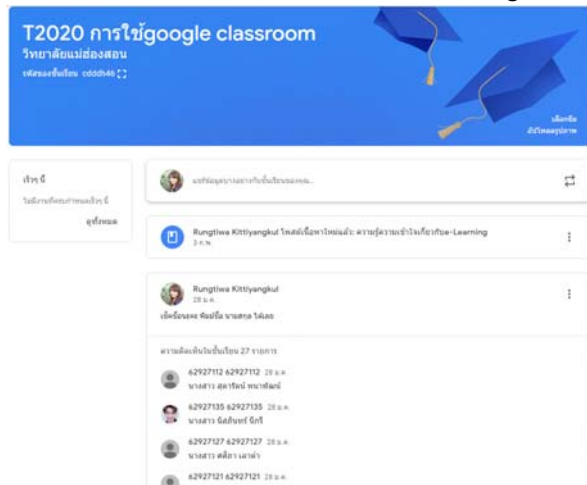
T2020 การใช้google classroom

วิทยาลัยแม่ฮ่องสอน

รหัสของชั้นเรียน cdddh46 [ ]

เลือกธีม

อัปโหลดรูปภาพ

เร็วๆ นี้

ไม่มีงานที่ครบกำหนดเร็วๆ นี้

ดูทั้งหมด

แชร์ข้อมูลบางอย่างกับชั้นเรียนของคุณ...

Rungtiwa Kittiyangkul โพสต์เนื้อหาใหม่แล้ว: ความรู้ความเข้าใจเกี่ยวกับe-Learning

3 ก.พ.

Rungtiwa Kittiyangkul

28 ม.ค.

เช็คชื่อนะคะ พิมพ์ชื่อ นามสกุล ได้เลย

ความคิดเห็นในชั้นเรียน 27 รายการ

62927112 62927112 28 ม.ค.

นางสาว สุดารัตน์ พนาพัฒน์

62927135 62927135 28 ม.ค.

นางสาว นิตสินทร์ นิกร์

62927127 62927127 28 ม.ค.

นางสาว ศศิธาร เลาคำ

62927121 62927121 28 ม.ค.